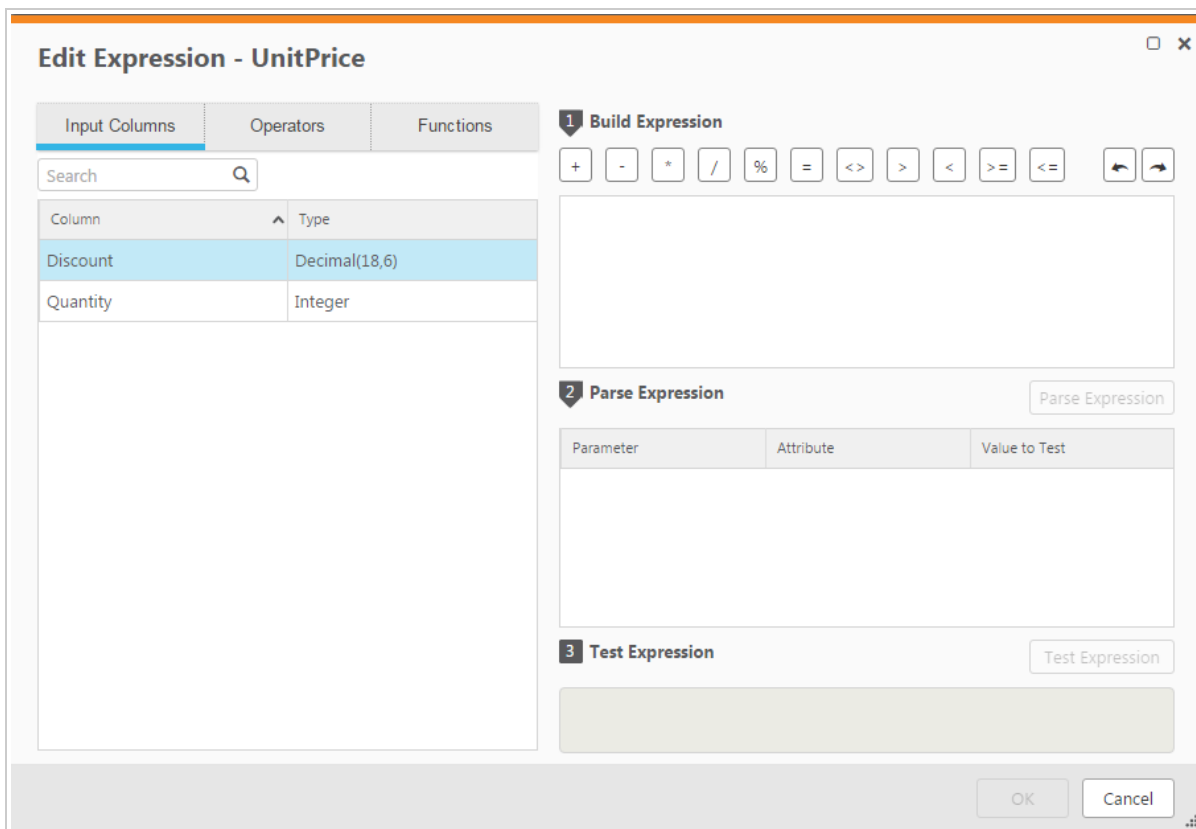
Edit Expression - UnitPrice

Input Columns | Operators | Functions

Search

| Column | Type |
|---|---|
| Discount | Decimal(18,6) |
| Quantity | Integer |

1 Build Expression

+ - * / % = <> > < >= <=

2 Parse Expression

Parse Expression

| Parameter | Attribute | Value to Test |
|---|---|---|

3 Test Expression

Test Expression

OK Cancel